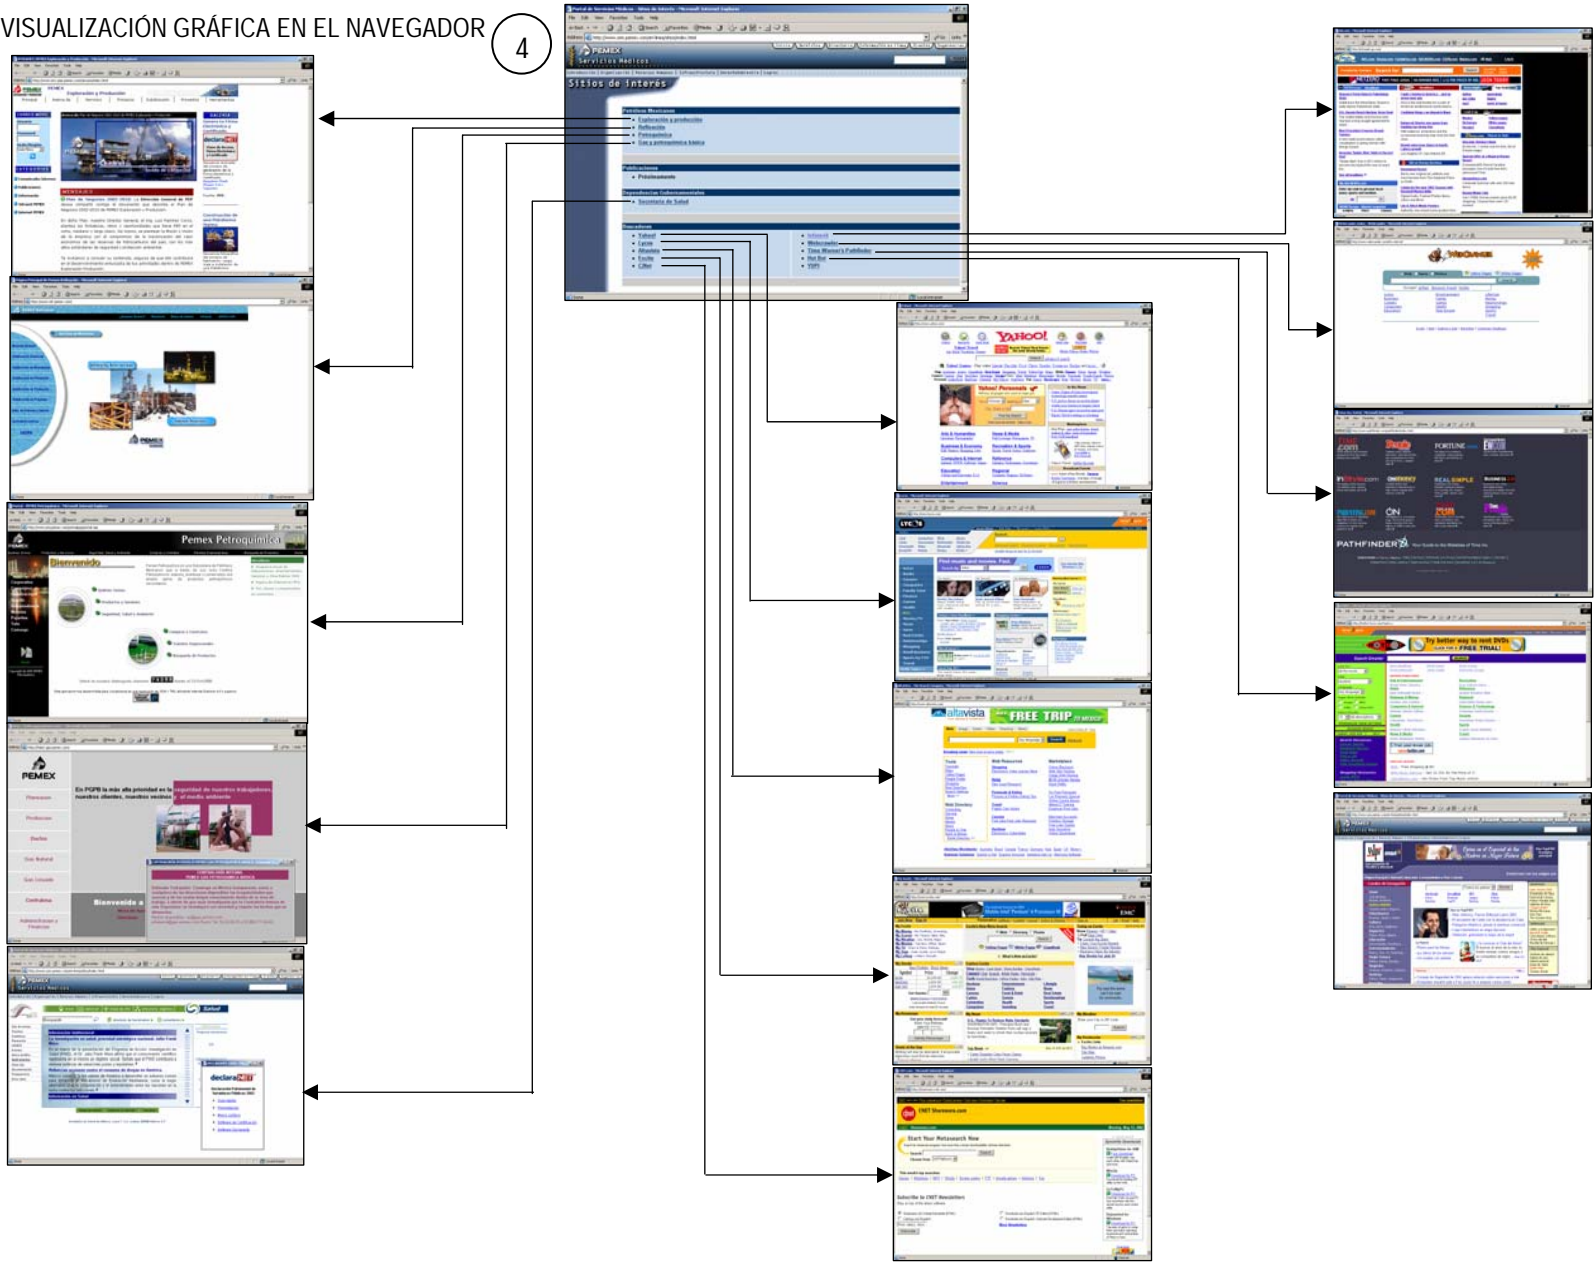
VISUALIZACIÓN GRÁFICA EN EL NAVEGADOR

4

PEMEX
Servicios Médicos

Sitios de Interés

Petróleos Mexicanos
Exploración y producción
Refinación
Petroquímica
Gas y petroquímica básica

Publicaciones
Petroleumworld

Dependencias Gubernamentales
Secretaría de Salud

Buscadores
Yahoo!
Lycos
Altavista
Excite
CNet

Infoseek
Webcrawler
Time Warner's Pathfinder
Hot Bot
YUPI

Pemex Petroquímica
Bienvenido

PEMEX

YAHOO!

altavista
FREE TRIP

PATHFINDER

FORTUNE

Salud
declaraNET

CNET Shareware.com

Try better way to rent DVDs
FREE TRIAL!